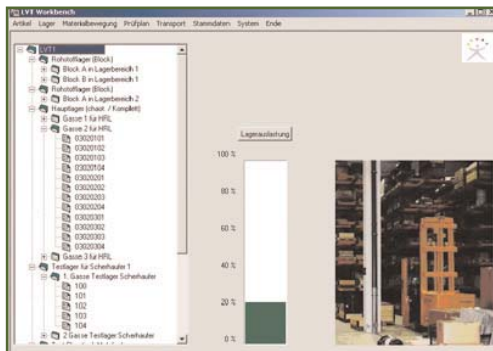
LVT Workbench

Artikel Lager Materialbewegung Prüfplan Transport Stammdaten System Ende

LVT1
Rohstofflager (Block)
Block A in Lagerbereich 1
Block B in Lagerbereich 1
Rohstofflager (Block)
Block A in Lagerbereich 2
Hauptlager (chaot. / Komplett)
Gasse 1 für HRL
Gasse 2 für HRL
03020101
03020102
03020103
03020104
03020201
03020202
03020203
03020204
03020301
03020302
03020303
03020304
Gasse 3 für HRL
Testlager für Scherhauler 1
1. Gasse Testlager Scherhauler
100
101
102
103
104
2 Gasse Testlager Scherhauler

Lagerauslastung

100 %
80 %
60 %
40 %
20 %
0 %